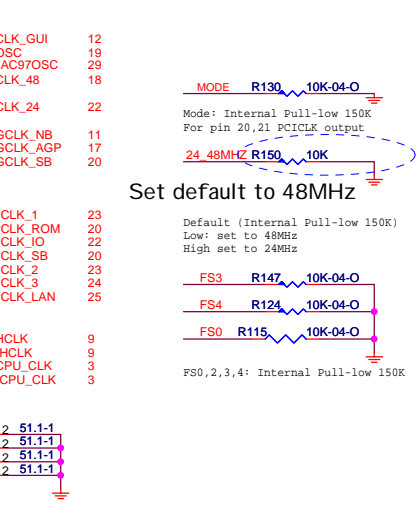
CLK_GUI 12
OSC 19
AC97OSC 29
CLK_48 18

CLK_24 22

GCLK_NB 11
GCLK_AGP 17
GCLK_SB 20

CLK_1 23
CLK_ROM 20
CLK_IO 22
CLK_SB 20
CLK_2 23
CLK_3 24
CLK_LAN 25

HCLK 9
HCLK 9
CPU_CLK 3
CPU_CLK 3

2 51.1-1
2 51.1-1
2 51.1-1
2 51.1-1

MODE R130 10K-04-O

Mode: Internal Pull-low 150K
For pin 20,21 PCICLK output

24_48MHZ R150 10K

Set default to 48MHz

Default (Internal Pull-low 150K)
Low: set to 48MHz
High set to 24MHz

FS3 R147 10K-04-O

FS4 R124 10K-04-O

FS0 R115 10K-04-O

FS0,2,3,4: Internal Pull-low 150K